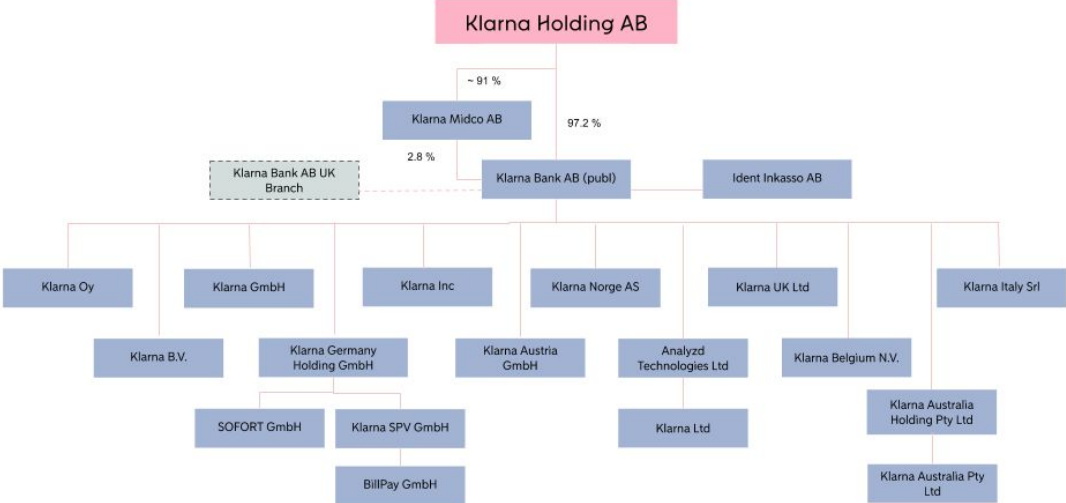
Klarna Holding AB

~ 91 %

Klarna Midco AB

97.2 %

2.8 %

Klarna Bank AB UK Branch

Klarna Bank AB (publ)

Ident Inkasso AB

Klarna Oy

Klarna GmbH

Klarna Inc

Klarna Norge AS

Klarna UK Ltd

Klarna Italy Srl

Klarna B.V.

Klarna Germany Holding GmbH

Klarna Austria GmbH

Analyzd Technologies Ltd

Klarna Belgium N.V.

SOFORT GmbH

Klarna SPV GmbH

Klarna Ltd

Klarna Australia Holding Pty Ltd

BillPay GmbH

Klarna Australia Pty Ltd